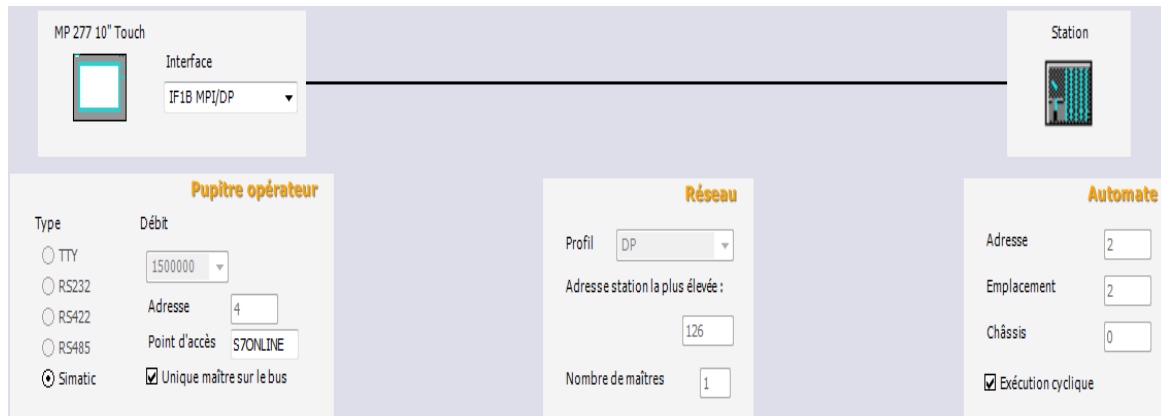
MP 277 10" Touch

Interface

IF1B MPI/DP

Station

Pupitre opérateur

Type

Débit

TTY

RS232

RS422

RS485

Simatic

1500000

Adresse 4

Point d'accès S7ONLINE

Unique maître sur le bus

Réseau

Profil DP

Adresse station la plus élevée :

126

Nombre de maîtres 1

Automate

Adresse 2

Emplacement 2

Châssis 0

Exécution cyclique